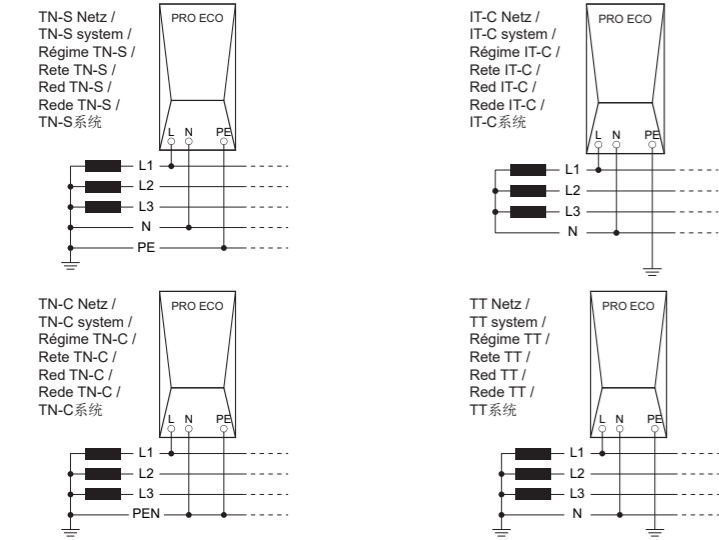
TN-S Netz /
TN-S system /
Régime TN-S /
Rete TN-S /
Red TN-S /
Rede TN-S /
TN-S系统

PRO ECO

L N PE

L1
L2
L3
N
PE

IT-C Netz /
IT-C system /
Régime IT-C /
Rete IT-C /
Red IT-C /
Rede IT-C /
IT-C系统

PRO ECO

L N PE

L1
L2
L3
N

TN-C Netz /
TN-C system /
Régime TN-C /
Rete TN-C /
Red TN-C /
Rede TN-C /
TN-C系统

PRO ECO

L N PE

L1
L2
L3
PEN

TT Netz /
TT system /
Régime TT /
Rete TT /
Red TT /
Rede TT /
TT系统

PRO ECO

L N PE

L1
L2
L3
N